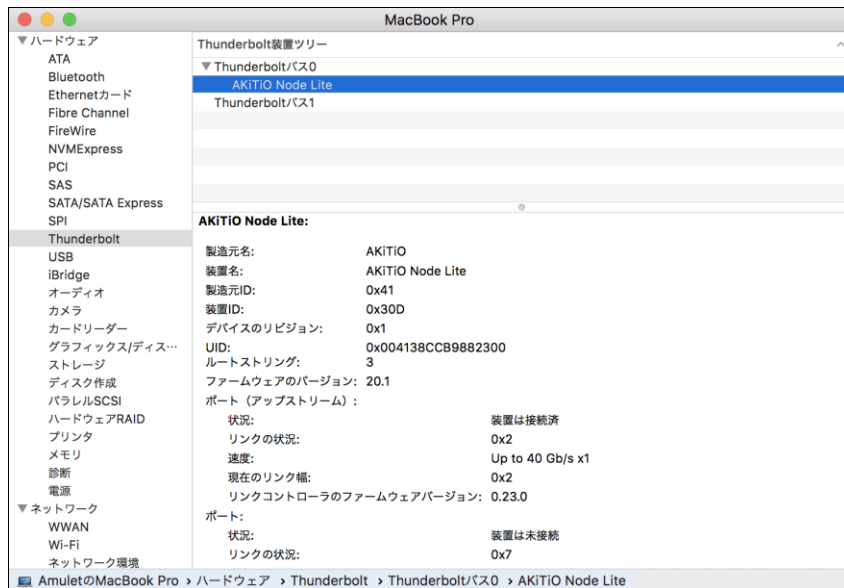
MacBook Pro

▼ハードウェア
ATA
Bluetooth
Ethernetカード
Fibre Channel
FireWire
NVMExpress
PCI
SAS
SATA/SATA Express
SPI
Thunderbolt
USB
iBridge
オーディオ
カメラ
カードリーダー
グラフィックス/ディス…
ストレージ
ディスク作成
パラレルSCSI
ハードウェアRAID
プリンタ
メモリ
診断
電源
▼ネットワーク
WWAN
Wi-Fi
ネットワーク環境

Thunderbolt装置ツリー
▼Thunderboltバス0
AKiTiO Node Lite
Thunderboltバス1

AKiTiO Node Lite:

| | |
|---|---|
| 製造元名: | AKiTiO |
| 装置名: | AKiTiO Node Lite |
| 製造元ID: | 0x41 |
| 装置ID: | 0x30D |
| デバイスのリビジョン: | 0x1 |
| UID: | 0x004138CCB9882300 |
| ルートストリング: | 3 |
| ファームウェアのバージョン: | 20.1 |

ポート（アップストリーム）:

| | |
|---|---|
| 状況: | 装置は接続済 |
| リンクの状況: | 0x2 |
| 速度: | Up to 40 Gb/s x1 |
| 現在のリンク幅: | 0x2 |
| リンクコントローラのファームウェアバージョン: | 0.23.0 |

ポート:

| | |
|---|---|
| 状況: | 装置は未接続 |
| リンクの状況: | 0x7 |

AmuletのMacBook Pro › ハードウェア › Thunderbolt › Thunderboltバス0 › AKiTiO Node Lite